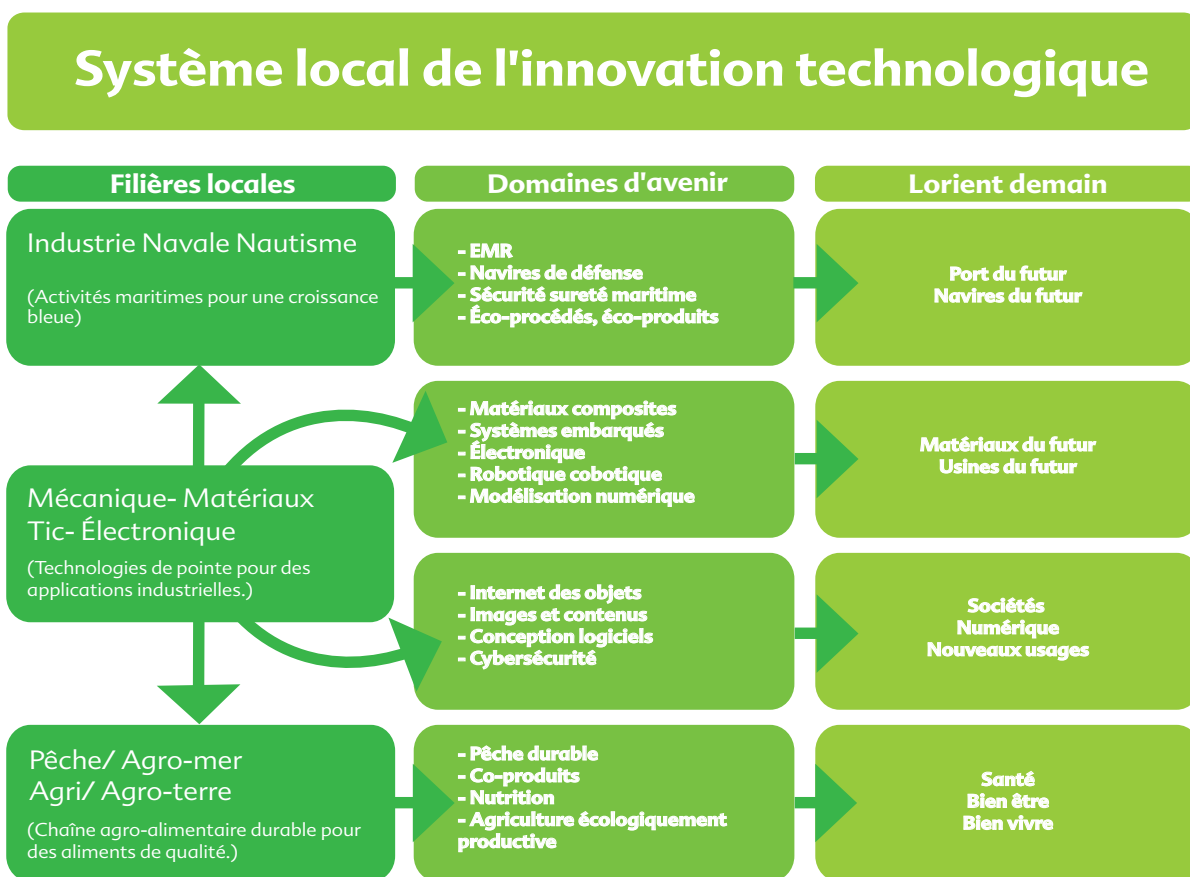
Système local de l'innovation technologique

Filières locales

Domaines d'avenir

Lorient demain

Industrie Navale Nautisme

(Activités maritimes pour une croissance bleue)

- EMR
- Navires de défense
- Sécurité sureté maritime
- Éco-procédés, éco-produits

Port du futur
Navires du futur

Mécanique- Matériaux
Tic- Électronique

(Technologies de pointe pour des applications industrielles.)

- Matériaux composites
- Systèmes embarqués
- Électronique
- Robotique cobotique
- Modélisation numérique

Matériaux du futur
Usines du futur

- Internet des objets
- Images et contenus
- Conception logiciels
- Cybersécurité

Sociétés
Numérique
Nouveaux usages

Pêche/ Agro-mer
Agri/ Agro-terre

(Chaîne agro-alimentaire durable pour des aliments de qualité.)

- Pêche durable
- Co-produits
- Nutrition
- Agriculture écologiquement productive

Santé
Bien être
Bien vivre